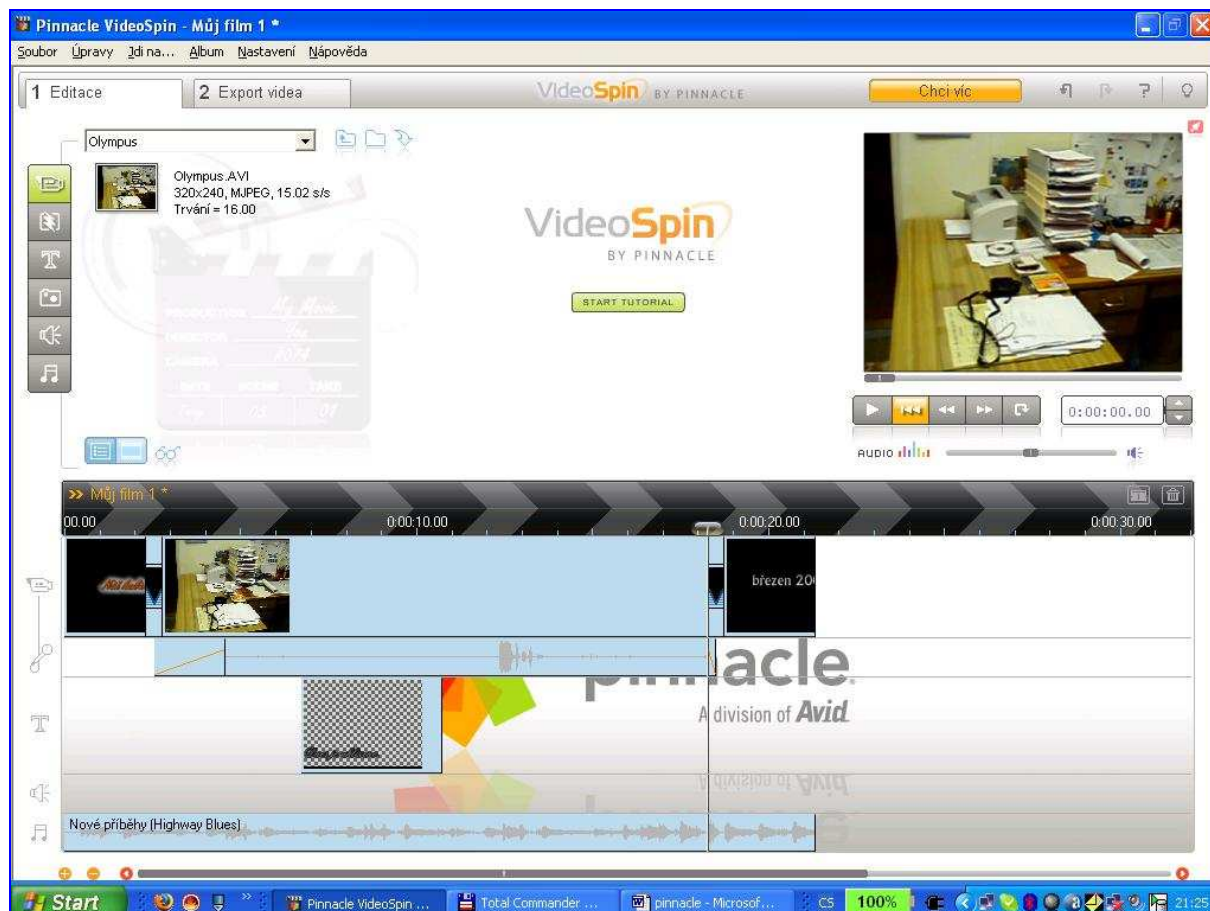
Pinnacle VideoSpin - Můj film 1 *

Soubor Úpravy Jdi na... Album Nastavení Nápověda

1 Editace
2 Export videa
VideoSpin BY PINNACLE
Chci víc

Olympus

Olympus.AVI
320x240, MJPEG, 15.02 s/s
Trvání = 16.00

VideoSpin
BY PINNACLE

START TUTORIAL

0:00:00.00

AUDIO

» Můj film 1 *

00.00
0:00:10.00
0:00:20.00
0:00:30.00

březen 20

pinnacle
A division of Avid

Nové příběhy (Highway Blues)

Start
Pinnacle VideoSpin ...
Total Commander ...
pinnacle - Microsof...
CS
100%
21:25